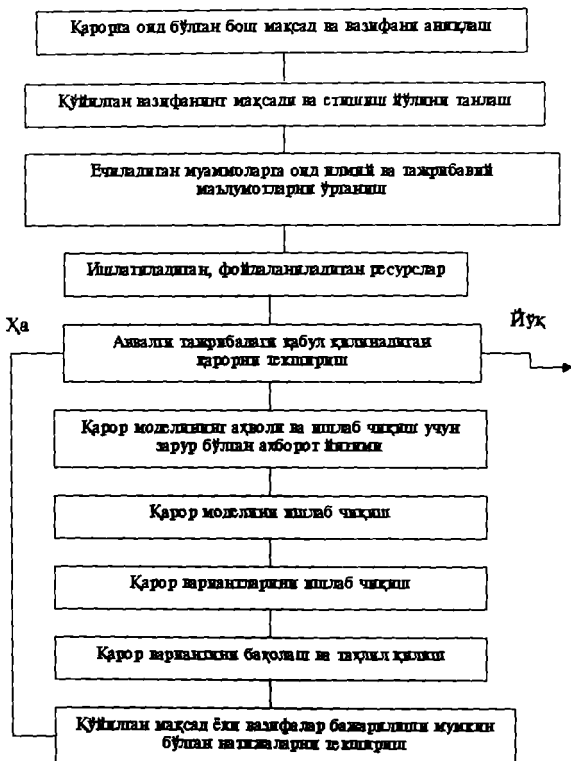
Қарорга оид бўлган бош мақсад ва вазифани аниқлаш

Қўйилган вазифанинг мақсади ва ечилиш йўлини танлаш

Ечиладиган муаммоларга оид илмий ва тажрибавий маълумотларни ўрганиш

Ишлатиладиган, фойдаланиладиган ресурслар

Ҳа

Йўқ

Аввалги тажрибалаги қабул қилинадиган қарорни текшириш

Қарор моделининг аҳволи ва ишлаб чиқиш учун зарур бўлган ахборот йиғими

Қарор моделини ишлаб чиқиш

Қарор вариантларини ишлаб чиқиш

Қарор вариантини баҳолаш ва таҳлил қилиш

Қўйилган мақсад ёки вазифалар бажарилиши мумкин бўлган натижаларни текшириш